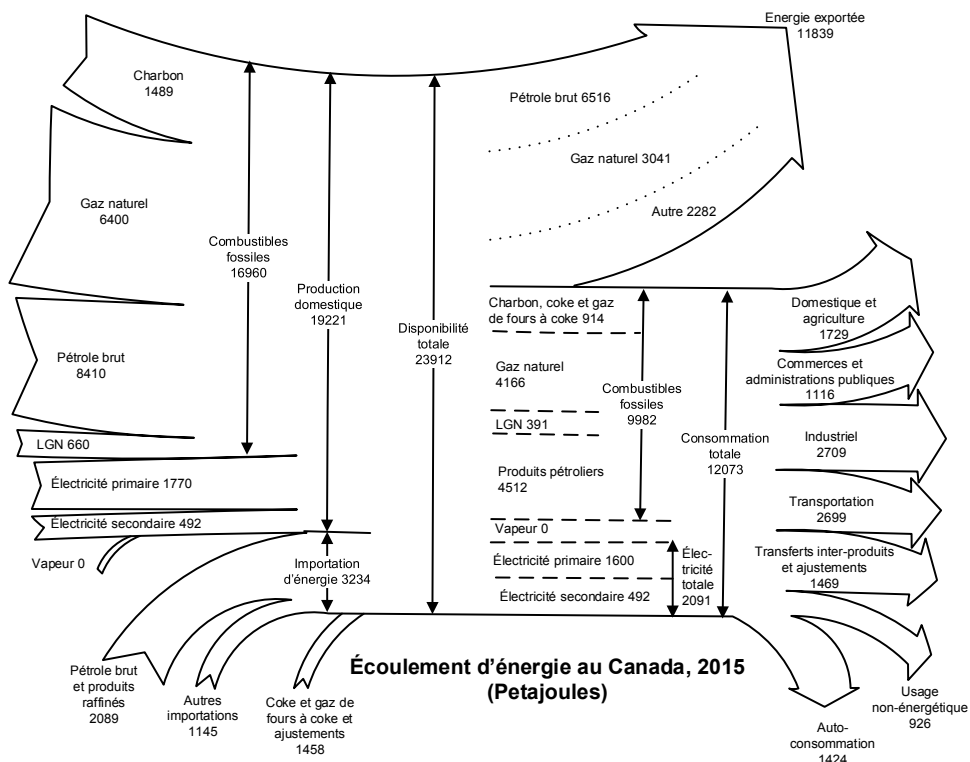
Energie exportée
11839

Charbon
1489

Pétrole brut 6516

Gaz naturel 3041

Autre 2282

Gaz naturel
6400

Combustibles fossiles
16960

Production domestique
19221

Disponibilité totale
23912

Pétrole brut
8410

LGN 660

Électricité primaire 1770

Électricité secondaire 492

Vapeur 0

Importation d'énergie 3234

Charbon, coke et gaz de fours à coke 914

Gaz naturel
4166

LGN 391

Combustibles fossiles
9982

Produits pétroliers
4512

Vapeur 0

Électricité primaire 1600

Électricité secondaire 492

Électricité totale
2091

Consommation totale
12073

Domestique et agriculture
1729

Commerces et administrations publiques
1116

Industriel
2709

Transportation
2699

Transferts inter-produits et ajustements
1469

Écoulement d'énergie au Canada, 2015
(Petajoules)

Pétrole brut et produits raffinés
2089

Autres importations
1145

Coke et gaz de fours à coke et ajustements
1458

Auto-consommation
1424

Usage non-énergétique
926